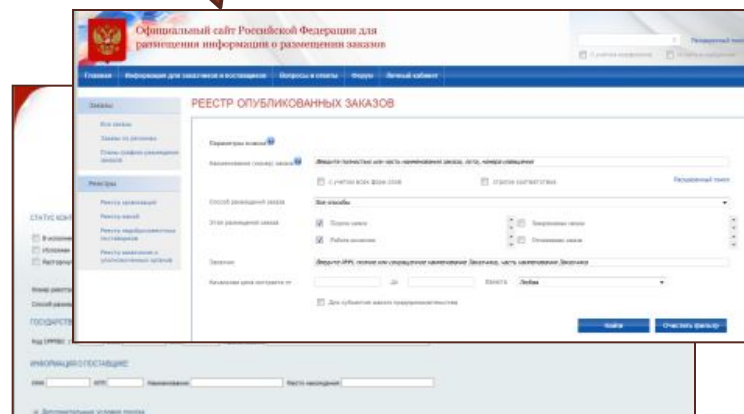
Официальный сайт Российской Федерации для размещения информации о размещении заказов

Расширенный поиск

Главная | Информация для заказчиков и поставщиков | Вопросы и ответы | Форум | Личный кабинет

Заказы

Все заказы

Заказы по регионам

Планы-графики размещения заказов

Реестры

Реестр организаций

Реестр жалоб

Реестр недобросовестных поставщиков

Реестр заявлений о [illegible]

РЕЕСТР ОПУБЛИКОВАННЫХ ЗАКАЗОВ

Параметры поиска

Наименование (номер) заказа

Введите полностью или часть наименования заказа, лота, номера извещения

С учетом всех форм слов

Строгое соответствие

Расширенный поиск

Способ размещения заказа

Все способы

Этап размещения заказа

Подача заявок

Работа комиссии

Завершенные заказы

Отмененные заказы

Заказчик

Введите ИНН, полное или сокращенное наименование Заказчика, часть наименования Заказчика

Начальная цена контракта от

до

Валюта

Любая

Для субъектов малого предпринимательства

Найти

Очистить фильтр

СТАТУС КОНТ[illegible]

В исполне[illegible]

Исполнен

Расторгну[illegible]

Номер реестро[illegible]

Способ размещ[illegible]

ГОСУДАРСТВ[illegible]

Код ОРПОО

ИНФОРМАЦИЯ О ПОСТАВЩИКЕ

ИНН

КПП

Наименование

Место нахождения

Дополнительные условия поиска